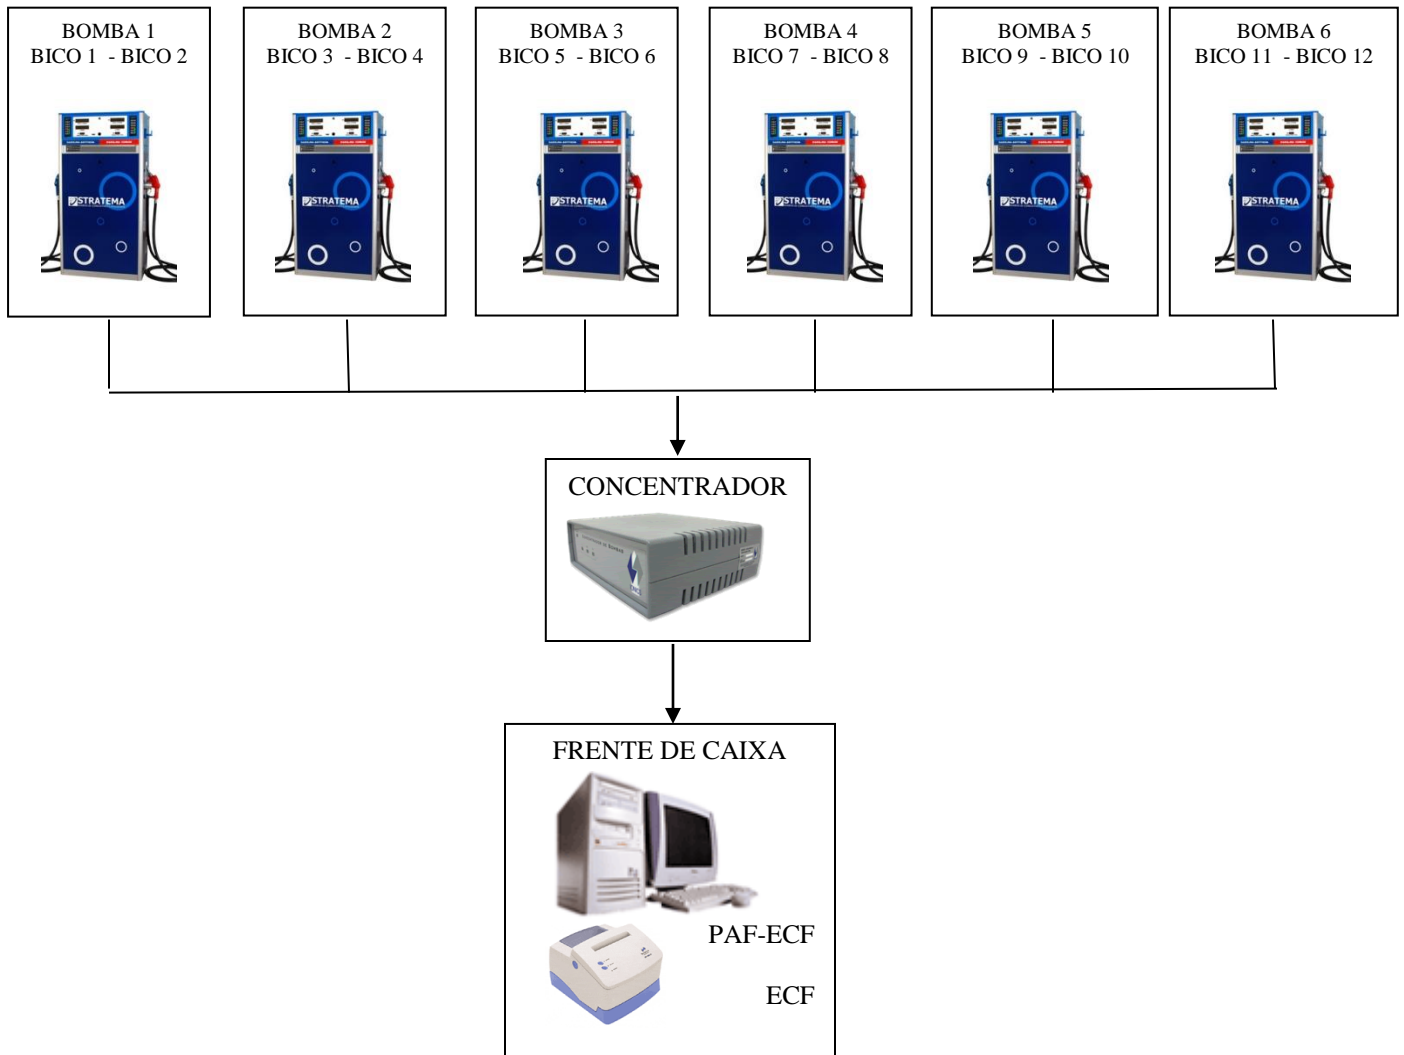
BOMBA 1
BICO 1 - BICO 2

STRATEMA

BOMBA 2
BICO 3 - BICO 4

STRATEMA

BOMBA 3
BICO 5 - BICO 6

STRATEMA

BOMBA 4
BICO 7 - BICO 8

STRATEMA

BOMBA 5
BICO 9 - BICO 10

STRATEMA

BOMBA 6
BICO 11 - BICO 12

STRATEMA

CONCENTRADOR

FRENTE DE CAIXA

PAF-ECF

ECF